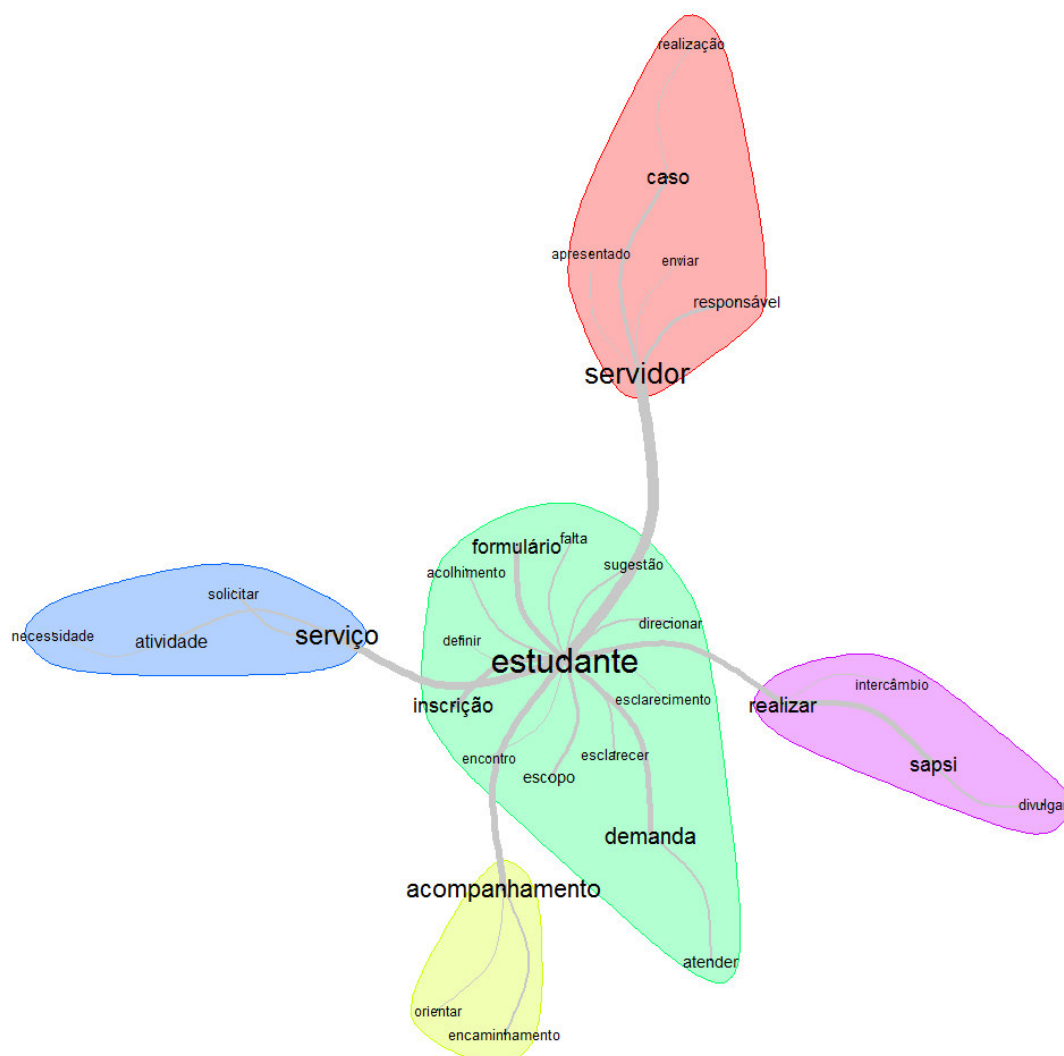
realização

caso

apresentado
enviar
responsável

servidor

formulário
falta
sugestão
acolhimento

solicitar
necessidade
atividade
serviço

direcionar
definir
estudante

intercâmbio
realizar
inscrição
esclarecimento

sapsi
divulga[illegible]

encontro
esclarecer
escopo

demanda

acompanhamento

atender

orientar
encaminhamento